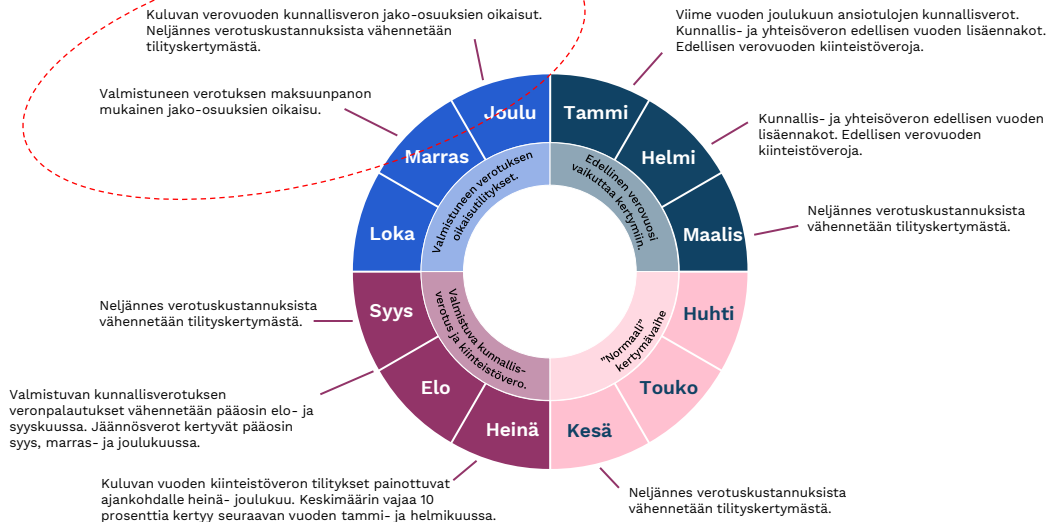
Kuluvan verovuoden kunnallisveron jako-osuuksien oikaisut. Neljännes verotuskustannuksista vähennetään tilityskertymästä.

Viime vuoden joulukuun ansiotulojen kunnallisverot. Kunnallis- ja yhteisöveron edellisen vuoden lisäennakot. Edellisen verovuoden kiinteistöveroja.

Valmistuneen verotuksen maksuunpanon mukainen jako-osuuksien oikaisu.

Kunnallis- ja yhteisöveron edellisen vuoden lisäennakot. Edellisen verovuoden kiinteistöveroja.

Neljännes verotuskustannuksista vähennetään tilityskertymästä.

Joulu
Tammi
Marras
Helmi
Loka
Maalis
Syys
Huhti
Elo
Touko
Heinä
Kesä

Valmistuneen verotuksen oikaisutilitykset.

Edellinen verovuosi vaikuttaa kertymiin.

Valmistuva kunnallis-verotus ja kiinteistövero.

"Normaali" kertymävaihe

Neljännes verotuskustannuksista vähennetään tilityskertymästä.

Valmistuvan kunnallisverotuksen veronpalautukset vähennetään pääosin elo- ja syyskuussa. Jäännösverot kertyvät pääosin syys, marras- ja joulukuussa.

Kuluvan vuoden kiinteistöveron tilitykset painottuvat ajankohdalle heinä- joulukuu. Keskimäärin vajaa 10 prosenttia kertyy seuraavan vuoden tammi- ja helmikuussa.

Neljännes verotuskustannuksista vähennetään tilityskertymästä.